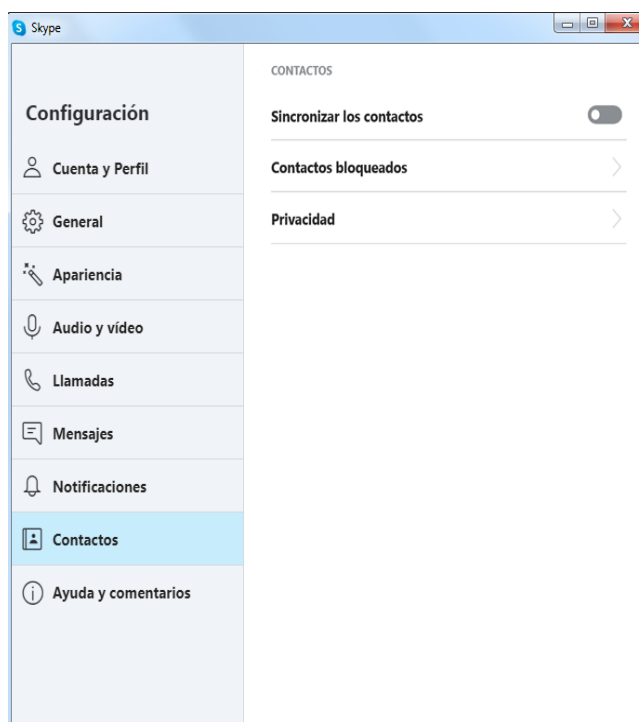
Skype

Configuración

Cuenta y Perfil

General

Apariencia

Audio y vídeo

Llamadas

Mensajes

Notificaciones

Contactos

Ayuda y comentarios

CONTACTOS

Sincronizar los contactos

Contactos bloqueados

Privacidad